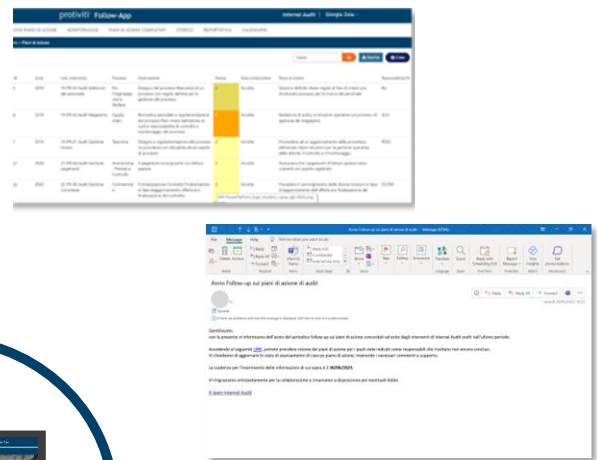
protiviti Follow-App

Internal Audit

Giorgia Zola

PIANI DI AZIONE

MONITORAGGIO

PIANI DI AZIONE COMPLETATI

STORICO

REPORTISTICA

CALENDARIO

Piani di Azione

Avvio Follow-up sui piani di azione di audit

Avvio Follow-up sui piani di azione di audit

Gentilissimi,

con la presente vi informiamo dell'avvio del periodico follow-up sui piani di azione concordati ad esito degli interventi di Internal Audit svolti nell'ultimo periodo.

Accedendo al seguente LINK, potrete prendere visione dei piani di azione per i quali siete indicati come responsabili che risultano non ancora conclusi.

Vi chiediamo di aggiornare lo stato di avanzamento di ciascun piano di azione, inserendo i necessari commenti a supporto.

La scadenza per l'inserimento delle informazioni di cui sopra è il 30/06/2023.

Vi ringraziamo anticipatamente per la collaborazione e rimaniamo a disposizione per eventuali dubbi.

Il team Internal Audit